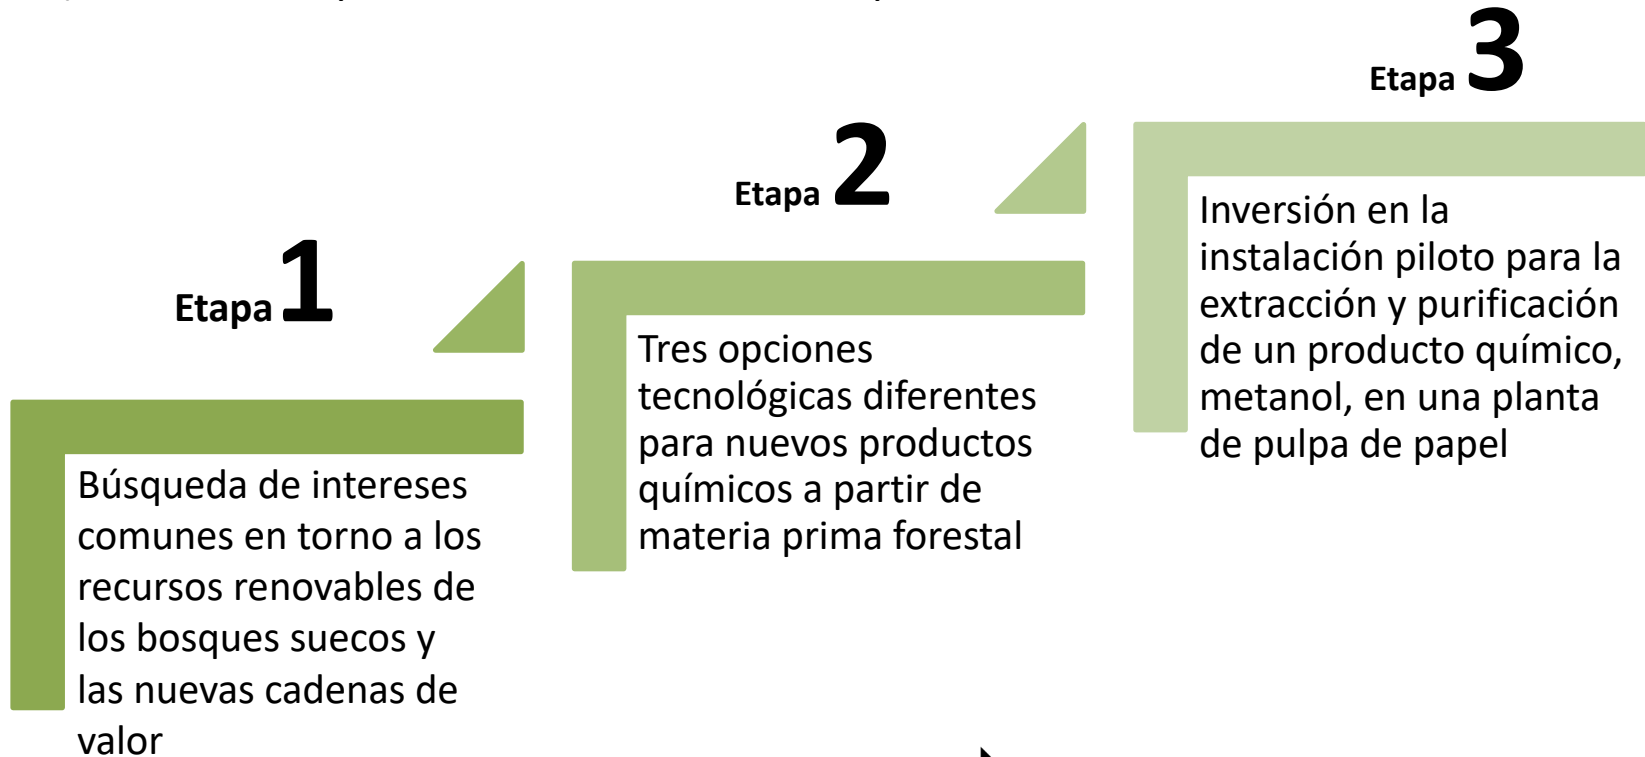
Etapa 1

Búsqueda de intereses comunes en torno a los recursos renovables de los bosques suecos y las nuevas cadenas de valor

Etapa 2

Tres opciones tecnológicas diferentes para nuevos productos químicos a partir de materia prima forestal

Etapa 3

Inversión en la instalación piloto para la extracción y purificación de un producto químico, metanol, en una planta de pulpa de papel